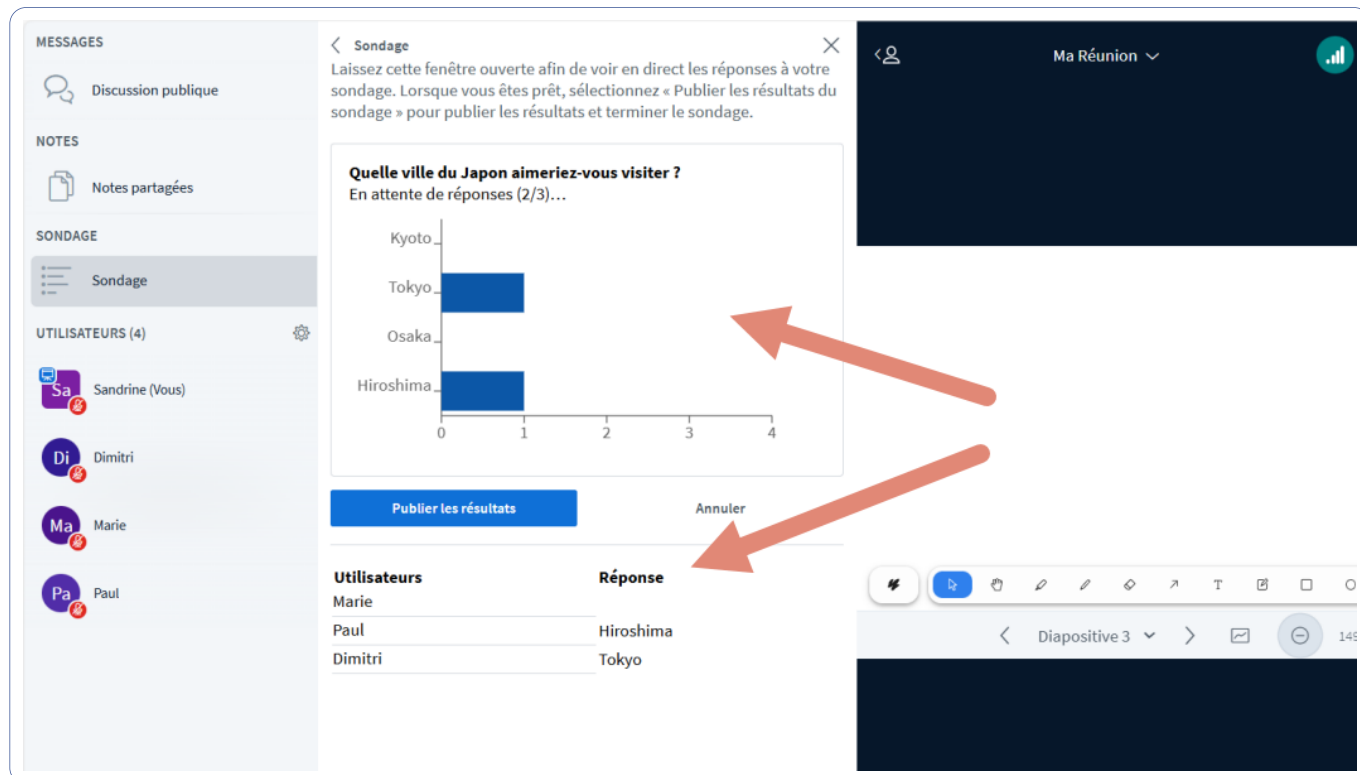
MESSAGES

Discussion publique

NOTES

Notes partagées

SONDAGE

Sondage

UTILISATEURS (4)

Sa Sandrine (Vous)

Di Dimitri

Ma Marie

Pa Paul

Sondage

Laissez cette fenêtre ouverte afin de voir en direct les réponses à votre sondage. Lorsque vous êtes prêt, sélectionnez « Publier les résultats du sondage » pour publier les résultats et terminer le sondage.

Quelle ville du Japon aimeriez-vous visiter ?
En attente de réponses (2/3)…

Kyoto
Tokyo
Osaka
Hiroshima
0 1 2 3 4

Publier les résultats

Annuler

| Utilisateurs | Réponse |
|---|---|
| Marie | |
| Paul | Hiroshima |
| Dimitri | Tokyo |

Ma Réunion

T

Diapositive 3

149